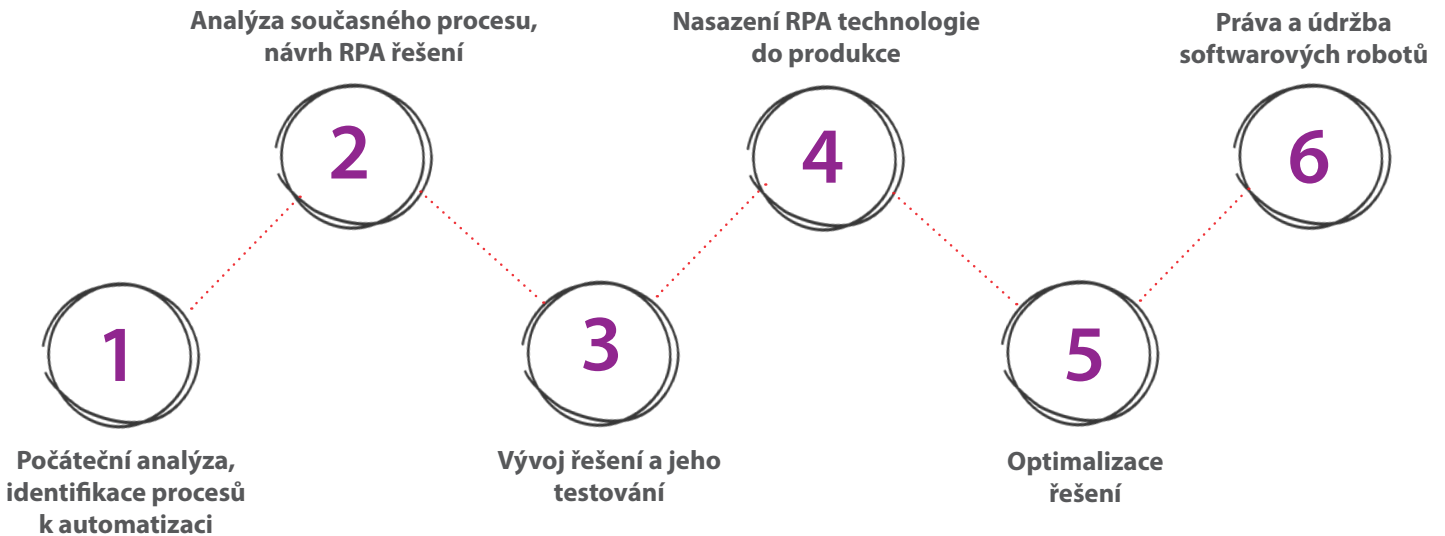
Analýza současného procesu, návrh RPA řešení

Nasazení RPA technologie do produkce

Práva a údržba softwarových robotů

2

4

6

1

3

5

Počáteční analýza, identifikace procesů k automatizaci

Vývoj řešení a jeho testování

Optimalizace řešení